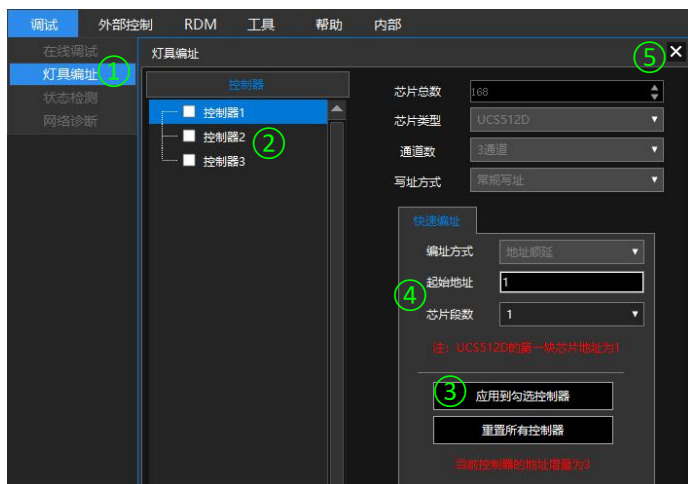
调试 外部控制 RDM 工具 帮助 内部

在线调试
灯具编址 ①
状态检测
网络诊断

灯具编址

⑤ ✕

控制器

控制器1
控制器2 ②
控制器3

芯片总数 168
芯片类型 UCS512D
通道数 3通道
写址方式 常规写址

快速编址

编址方式 地址顺延
起始地址 1
④
芯片段数 1

注：UCS512D的第一块芯片地址为1

③ 应用到勾选控制器
重置所有控制器

当前控制器的地址增量为3